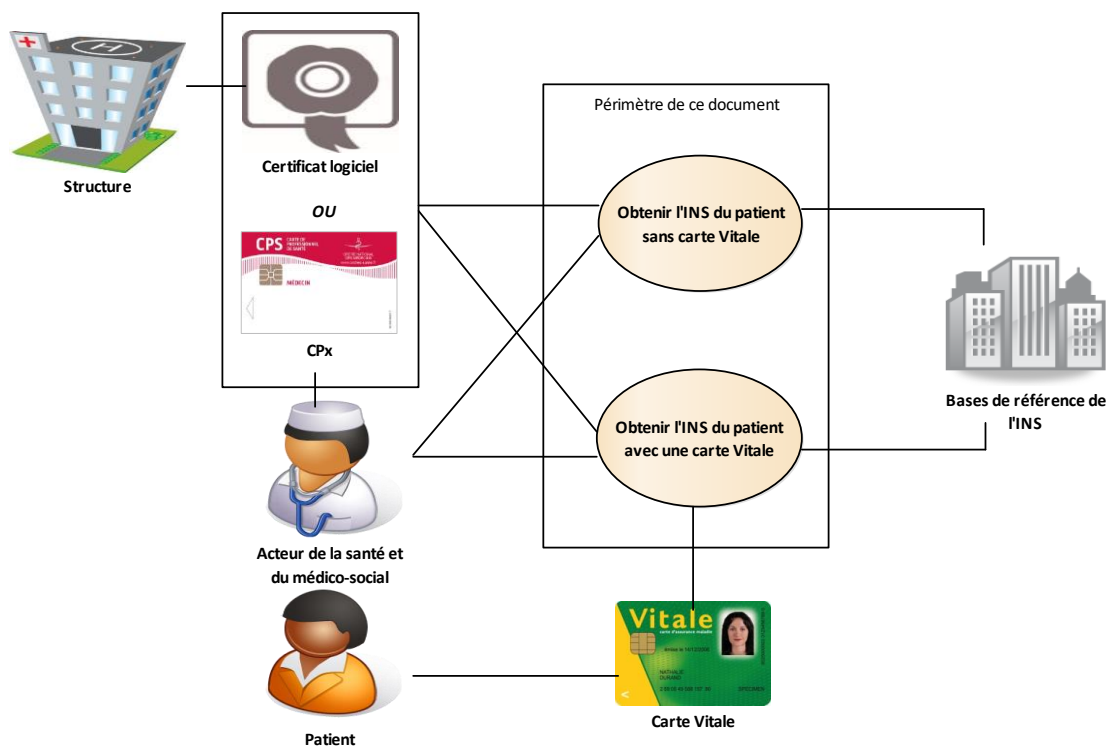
Structure

Certificat logiciel

OU

CPS CARTE DE PROFESSIONNEL DE SANTÉ

MÉDECIN

CPx

Périmètre de ce document

Obtenir l'INS du patient sans carte Vitale

Obtenir l'INS du patient avec une carte Vitale

Bases de référence de l'INS

Acteur de la santé et du médico-social

Vitale
carte d'assurance maladie

NATHALIE
DURAND

SPECIMEN

Carte Vitale

Patient